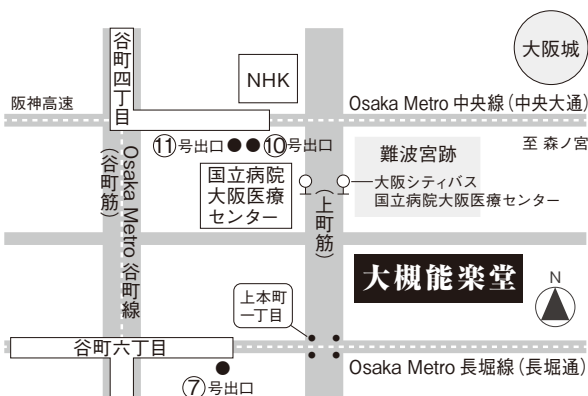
谷町四丁目

NHK

大阪城

阪神高速

Osaka Metro 中央線（中央大通）

⑪号出口 ⑩号出口

至 森ノ宮

難波宮跡

国立病院大阪医療センター

大阪シティバス国立病院大阪医療センター

（谷町筋）

Osaka Metro 谷町線

（上町筋）

大槻能楽堂

N

上本町一丁目

谷町六丁目

Osaka Metro 長堀線（長堀通）

⑦号出口